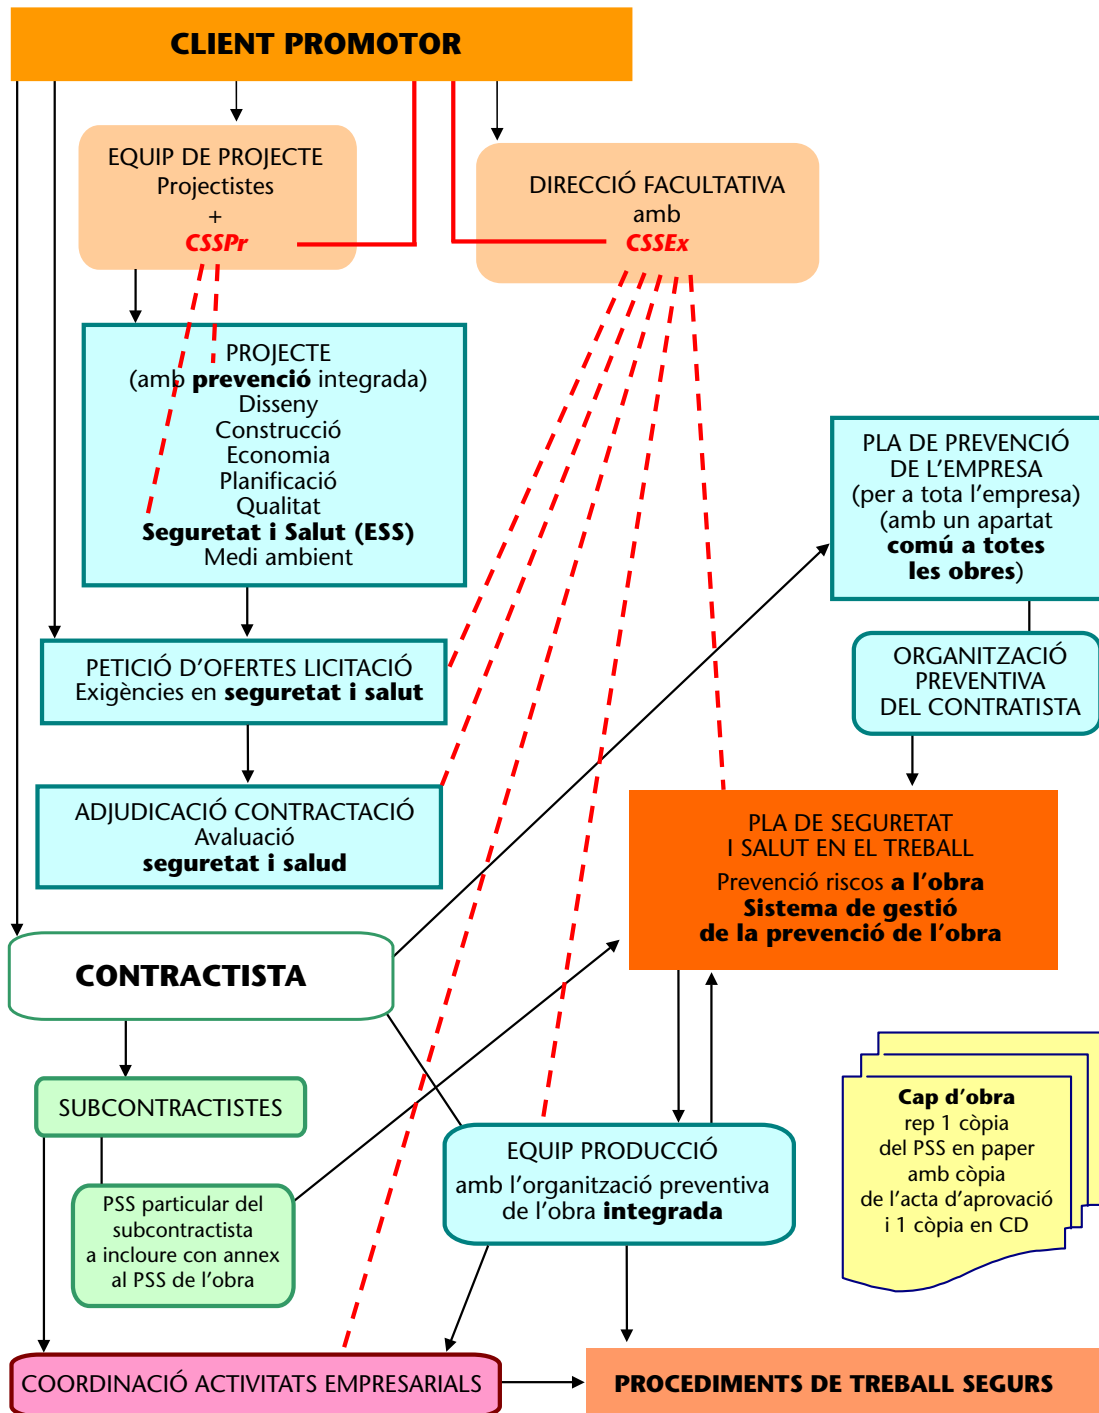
CLIENT PROMOTOR

EQUIP DE PROJECTE
Projectistes
+
CSSPr

DIRECCIÓ FACULTATIVA
amb
CSSEx

PROJECTE
(amb prevenció integrada)
Disseny
Construcció
Economia
Planificació
Qualitat
Seguretat i Salut (ESS)
Medi ambient

PLA DE PREVENCIÓ
DE L'EMPRESA
(per a tota l'empresa)
(amb un apartat
comú a totes
les obres)

ORGANITZACIÓ
PREVENTIVA
DEL CONTRATISTA

PETICIÓ D'OFERTES LICITACIÓ
Exigències en seguretat i salut

ADJUDICACIÓ CONTRACTACIÓ
Avaluació
seguretat i salud

PLA DE SEGURETAT
I SALUT EN EL TREBALL
Prevenció riscos a l'obra
Sistema de gestió
de la prevenció de l'obra

CONTRACTISTA

SUBCONTRACTISTES

PSS particular del
subcontractista
a incloure con annex
al PSS de l'obra

EQUIP PRODUCCIÓ
amb l'organització preventiva
de l'obra integrada

Cap d'obra
rep 1 còpia
del PSS en paper
amb còpia
de l'acta d'aprovació
i 1 còpia en CD

COORDINACIÓ ACTIVITATS EMPRESARIALS

PROCEDIMENTS DE TREBALL SEGURS